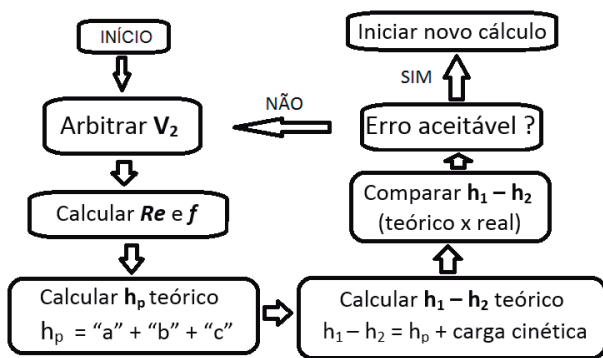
INÍCIO

Arbitrar $V_2$

Calcular *Re* e *f*

Calcular $h_p$ teórico
$h_p$ = “a” + “b” + “c”

Calcular $h_1 - h_2$ teórico
$h_1 - h_2 = h_p$ + carga cinética

Comparar $h_1 - h_2$
(teórico x real)

Erro aceitável ?

NÃO

SIM

Iniciar novo cálculo